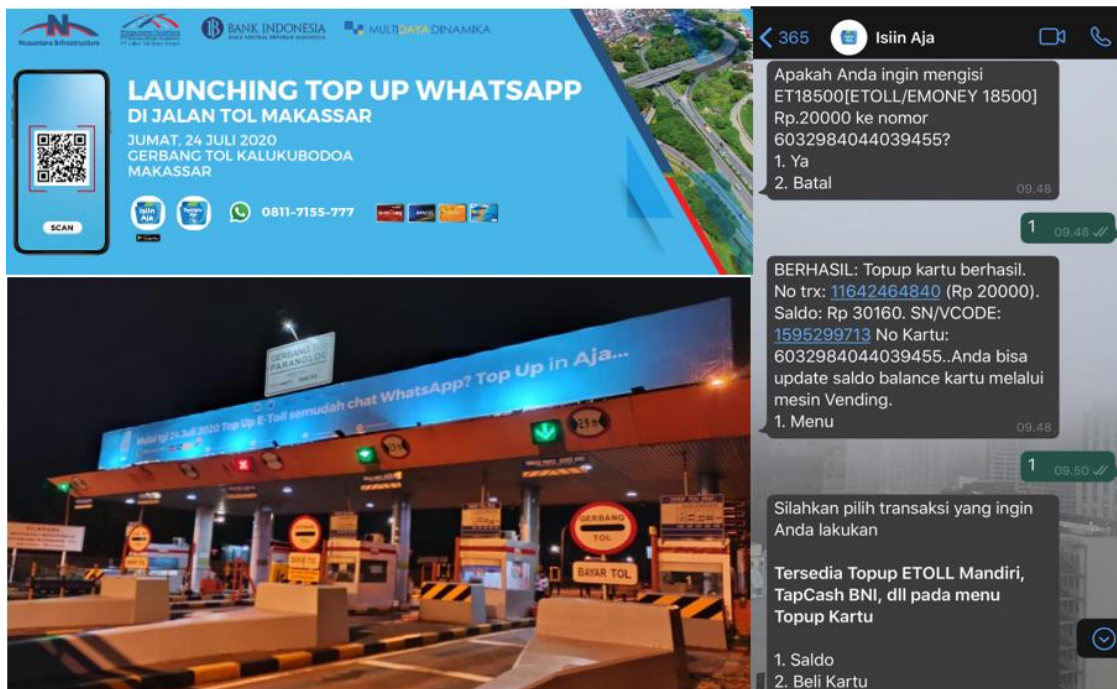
Nusantara Infrastructure

BANK INDONESIA

MULTIDAYA DINAMIKA

LAUNCHING TOP UP WHATSAPP
DI JALAN TOL MAKASSAR

JUMAT, 24 JULI 2020
GERBANG TOL KALUKUBODOA
MAKASSAR

SCAN

Isiin Aja

0811-7155-777

GERBANG PARANGLOE

Mulai tgl 24 Juli 2020 Top Up E-Toll semudah chat WhatsApp? Top Up in Aja...

GERBANG TOL

BAYAR TOL

< 365 Isiin Aja

Apakah Anda ingin mengisi ET18500[ETOLL/EMONEY 18500] Rp.20000 ke nomor 6032984044039455?
1. Ya
2. Batal
09.48

1 09.48

BERHASIL: Topup kartu berhasil. No trx: 11642464840 (Rp 20000). Saldo: Rp 30160. SN/VCODE: 1595299713 No Kartu: 6032984044039455..Anda bisa update saldo balance kartu melalui mesin Vending.
1. Menu
09.48

1 09.50

Silahkan pilih transaksi yang ingin Anda lakukan

Tersedia Topup ETOLL Mandiri, TapCash BNI, dll pada menu Topup Kartu

1. Saldo
2. Beli Kartu